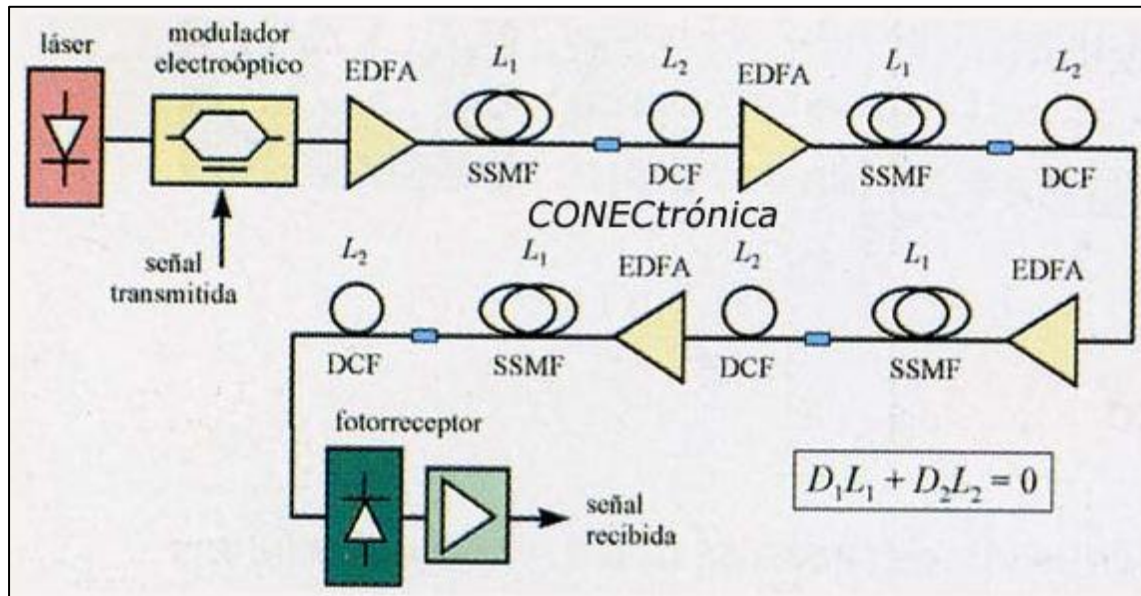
láser

modulador electroóptico

EDFA

$L_1$

SSMF

$L_2$

DCF

EDFA

$L_1$

SSMF

$L_2$

DCF

CONECtrónica

señal transmitida

$L_2$

DCF

$L_1$

SSMF

EDFA

$L_2$

DCF

$L_1$

SSMF

EDFA

fotorreceptor

señal recibida

$D_1L_1 + D_2L_2 = 0$